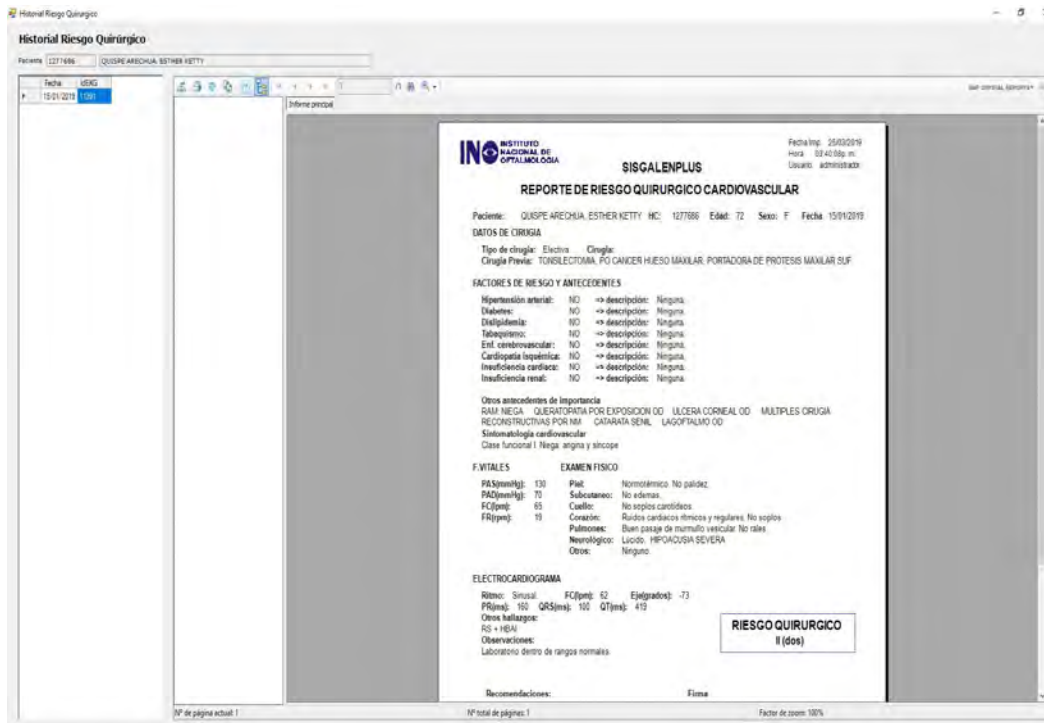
Historial Riesgo Quirurgico

Historial Riesgo Quirúrgico

Paciente 1277686 QUISPE ARECHUA, ESTHER KETTY

| Fecha | IdEKG |
|---|---|
| 15/01/2019 | 11081 |

Informe principal

SAP CRYSTAL REPORTS

INO INSTITUTO NACIONAL DE OFTALMOLOGIA

Fecha Imp. 25/03/2019
Hora 02:40:58p. m.
Usuario administrador

SISGALENPLUS

REPORTE DE RIESGO QUIRURGICO CARDIOVASCULAR

Paciente: QUISPE ARECHUA, ESTHER KETTY HC: 1277686 Edad: 72 Sexo: F Fecha 15/01/2019

DATOS DE CIRUGIA

Tipo de cirugia: Electiva Cirugia:
Cirugia Previa: TONSILECTOMIA, PO CANCER HUESO MAXILAR, PORTADORA DE PROTESIS MAXILAR SUP.

FACTORES DE RIESGO Y ANTECEDENTES

Hipertensión arterial: NO => descripción: Ninguna.
Diabetes: NO => descripción: Ninguna.
Dislipidemia: NO => descripción: Ninguna.
Tabaquismo: NO => descripción: Ninguna.
Enf. cerebrovascular: NO => descripción: Ninguna.
Cardiopatía isquémica: NO => descripción: Ninguna.
Insuficiencia cardiaca: NO => descripción: Ninguna.
Insuficiencia renal: NO => descripción: Ninguna.

Otros antecedentes de importancia
RAM: NIEGA QUERATOPATIA POR EXPOSICION OD ULCERA CORNEAL OD MULTIPLES CIRUGIA RECONSTRUCTIVAS POR NM CATARATA SENIL LAGOFTALMO OD
Sintomatología cardiovascular
Clase funcional I. Niega: angina y sincope

F.VITALES
PAS(mmHg): 130
PAD(mmHg): 70
FC(lpm): 65
FR(rpm): 19

EXAMEN FISICO
Piel: Normotérmico. No palidez.
Subcutaneo: No edemas.
Cuello: No soplos carotídeos.
Corazón: Ruidos cardiacos rítmicos y regulares. No soplos
Pulmones: Buen pasaje de murmullo vesicular. No rales
Neurológico: Lucido. HIPOACUSIA SEVERA
Otros: Ninguno.

ELECTROCARDIOGRAMA

Ritmo: Sinusal. FC(lpm): 62 Eje(grados): -73
PR(ms): 160 QRS(ms): 100 QT(ms): 419
Otros hallazgos:
RS + HBAI
Observaciones:
Laboratorio dentro de rangos normales.

RIESGO QUIRURGICO
II (dos)

Recomendaciones:

Firma

Nº de página actual: 1

Nº total de páginas: 1

Factor de zoom: 100%